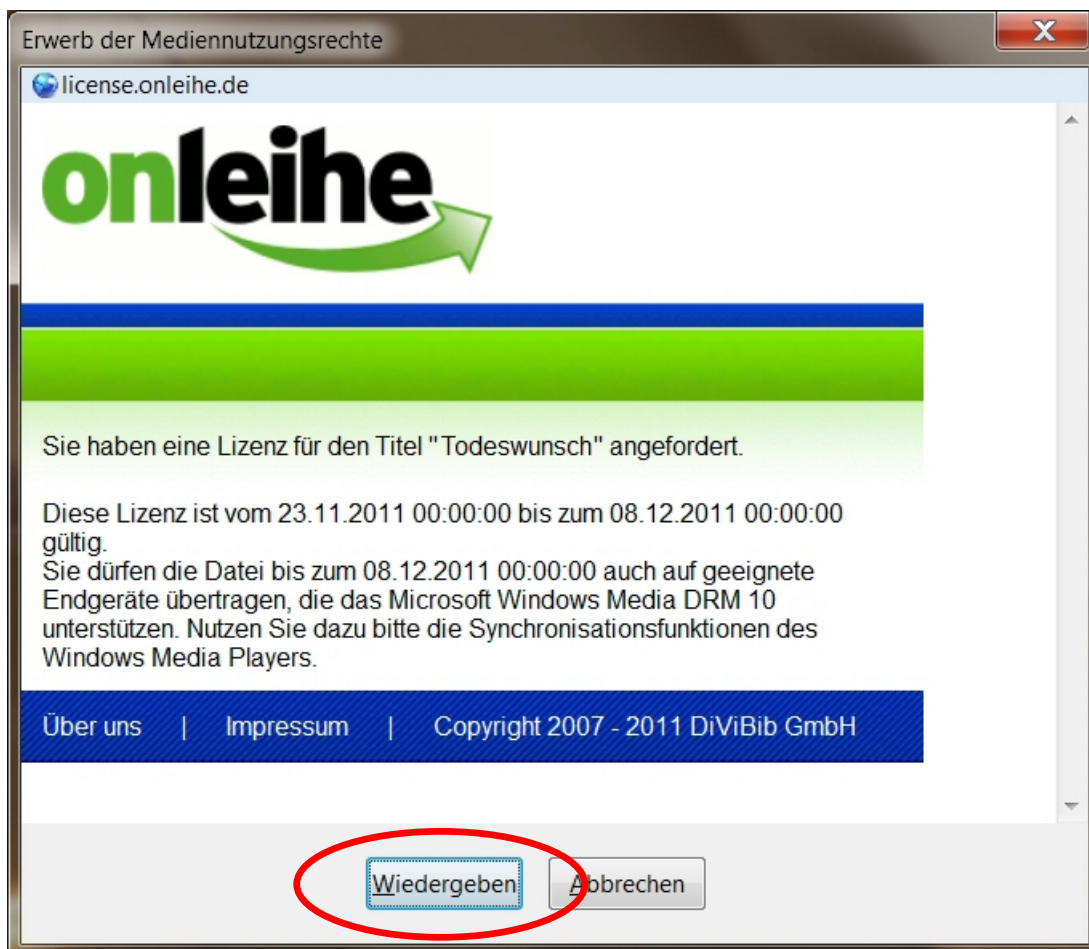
Erwerb der Mediennutzungsrechte

X

license.onleihe.de

onleihe

Sie haben eine Lizenz für den Titel "Todeswunsch" angefordert.

Diese Lizenz ist vom 23.11.2011 00:00:00 bis zum 08.12.2011 00:00:00 gültig.
Sie dürfen die Datei bis zum 08.12.2011 00:00:00 auch auf geeignete Endgeräte übertragen, die das Microsoft Windows Media DRM 10 unterstützen. Nutzen Sie dazu bitte die Synchronisationsfunktionen des Windows Media Players.

Über uns | Impressum | Copyright 2007 - 2011 DiViBib GmbH

Wiedergeben

Abbrechen